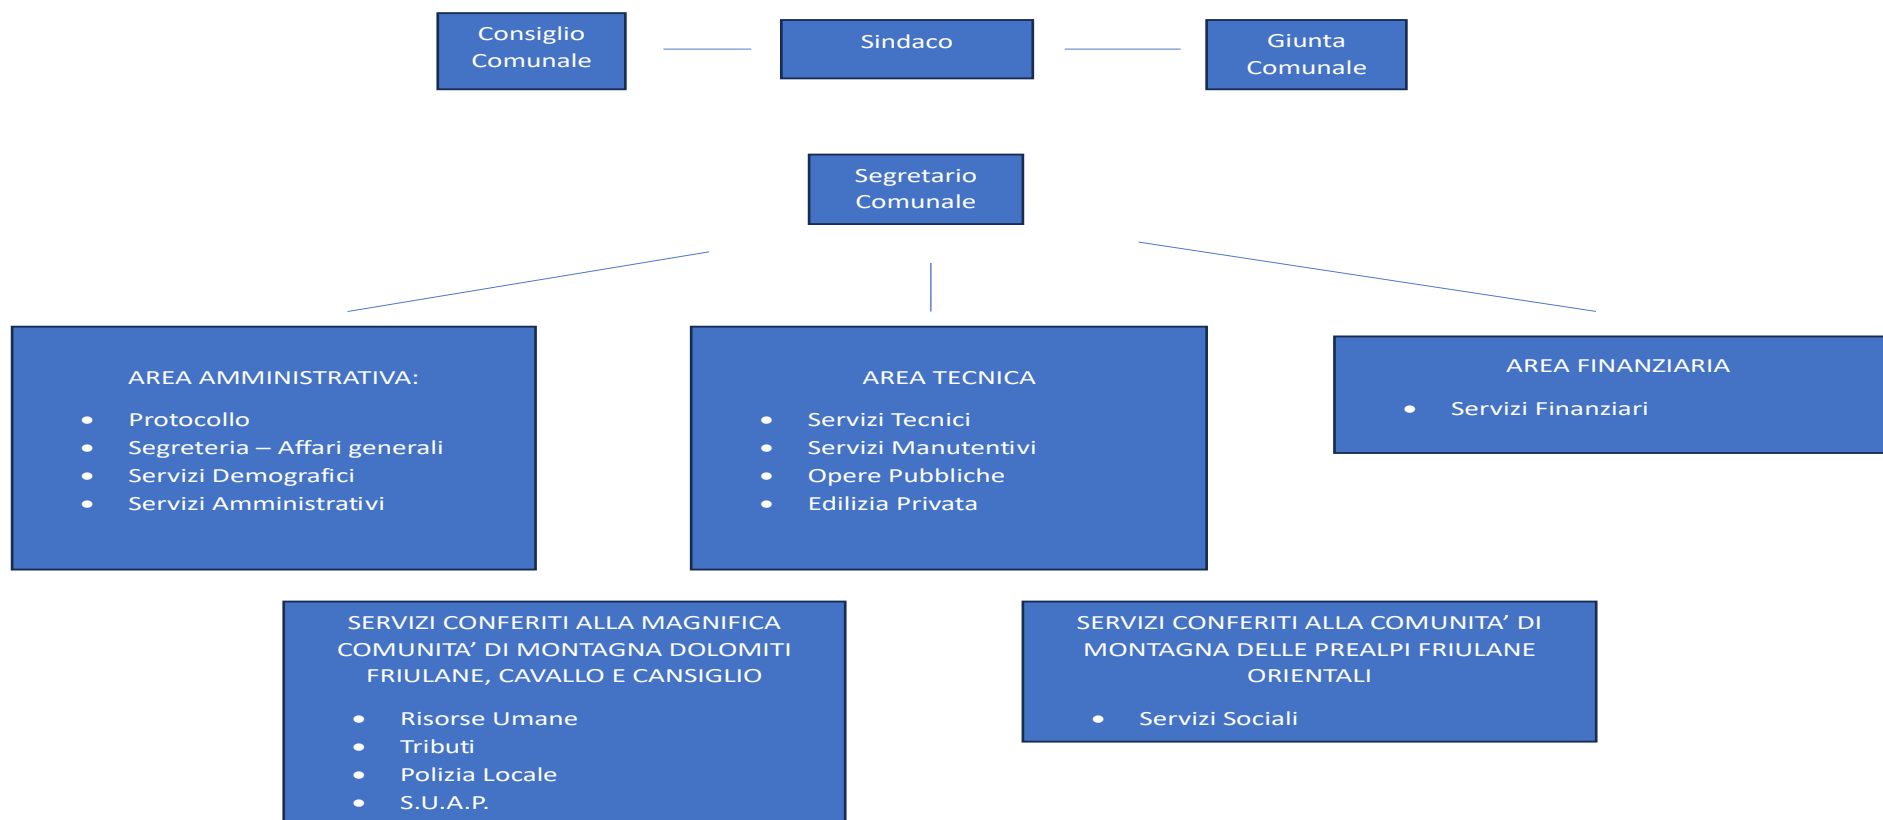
Consiglio Comunale

Sindaco

Giunta Comunale

Segretario Comunale

AREA AMMINISTRATIVA:

- Protocollo
- Segreteria – Affari generali
- Servizi Demografici
- Servizi Amministrativi

AREA TECNICA

- Servizi Tecnici
- Servizi Manutentivi
- Opere Pubbliche
- Edilizia Privata

AREA FINANZIARIA

- Servizi Finanziari

SERVIZI CONFERITI ALLA MAGNIFICA COMUNITA' DI MONTAGNA DOLOMITI FRIULANE, CAVALLO E CANSIGLIO

- Risorse Umane
- Tributi
- Polizia Locale
- S.U.A.P.

SERVIZI CONFERITI ALLA COMUNITA' DI MONTAGNA DELLE PREALPI FRIULANE ORIENTALI

- Servizi Sociali